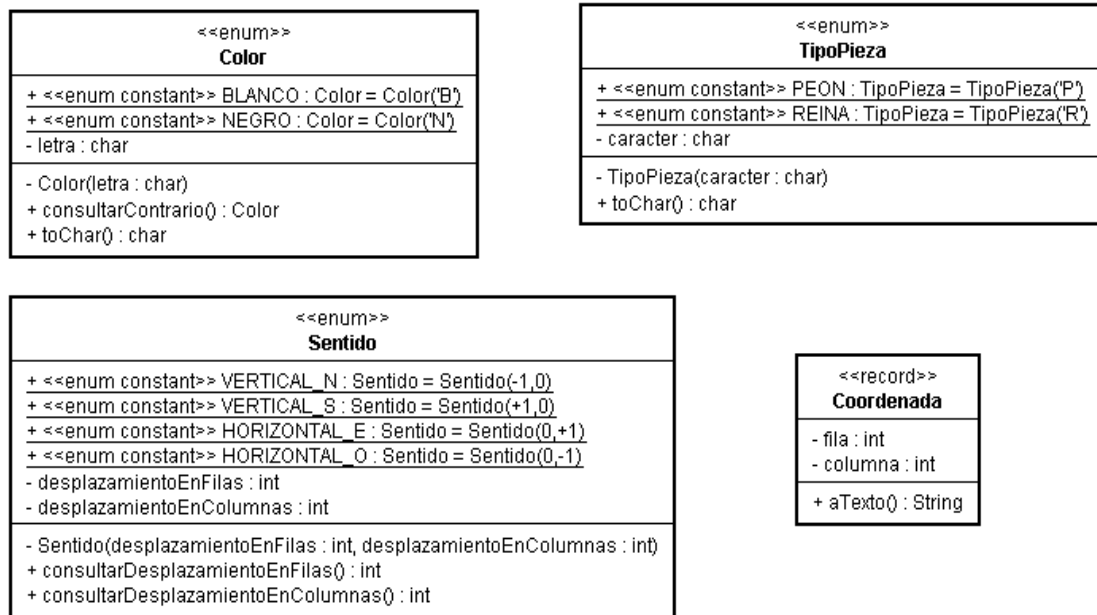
<<enum>>
Color

+ <<enum constant>> BLANCO : Color = Color('B')
+ <<enum constant>> NEGRO : Color = Color('N')
- letra : char

- Color(letra : char)
+ consultarContrario() : Color
+ toChar() : char

<<enum>>
TipoPieza

+ <<enum constant>> PEON : TipoPieza = TipoPieza('P')
+ <<enum constant>> REINA : TipoPieza = TipoPieza('R')
- caracter : char

- TipoPieza(caracter : char)
+ toChar() : char

<<enum>>
Sentido

+ <<enum constant>> VERTICAL_N : Sentido = Sentido(-1,0)
+ <<enum constant>> VERTICAL_S : Sentido = Sentido(+1,0)
+ <<enum constant>> HORIZONTAL_E : Sentido = Sentido(0,+1)
+ <<enum constant>> HORIZONTAL_O : Sentido = Sentido(0,-1)
- desplazamientoEnFilas : int
- desplazamientoEnColumnas : int

- Sentido(desplazamientoEnFilas : int, desplazamientoEnColumnas : int)
+ consultarDesplazamientoEnFilas() : int
+ consultarDesplazamientoEnColumnas() : int

<<record>>
Coordenada

- fila : int
- columna : int

+ aTexto() : String